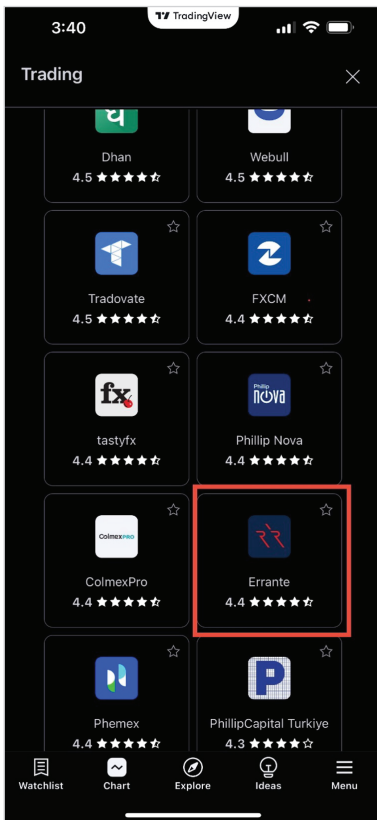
3:40
TradingView

Trading

Dhan
4.5 ★★★★☆

Webull
4.5 ★★★★☆

Tradovate
4.5 ★★★★☆

FXCM
4.4 ★★★★☆

fx
tastyfx
4.4 ★★★★☆

Phillip nova
Phillip Nova
4.4 ★★★★☆

ColmexPRO
ColmexPro
4.4 ★★★★☆

Errante
4.4 ★★★★☆

Phemex
4.4 ★★★★☆

PhillipCapital Turkiye
4.3 ★★★★☆

Watchlist
Chart
Explore
Ideas
Menu